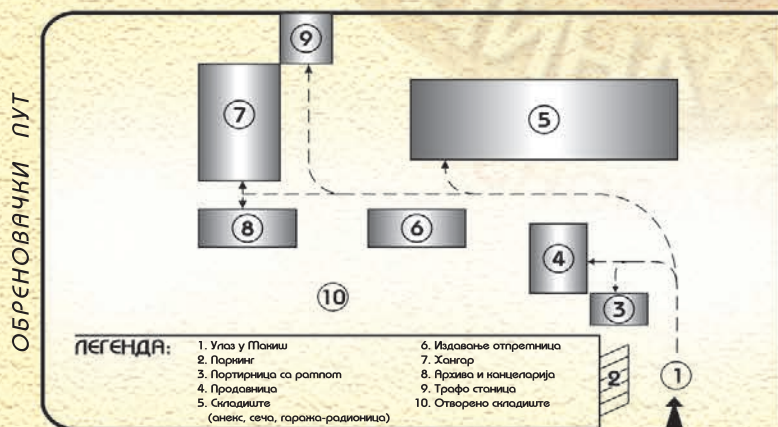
ОБРЕНОВАЧКИ ПУТ

9

7

5

8

6

4

10

3

2

1

ЛЕГЕНДА:

1. Улаз у Макиш
2. Паркинг
3. Портирница са рампом
4. Продавница
5. Складиште (анекс, сеча, гаража-радионица)

6. Издавање отпремница
7. Хангар
8. Архива и канцеларија
9. Трафо станица
10. Отворено складиште